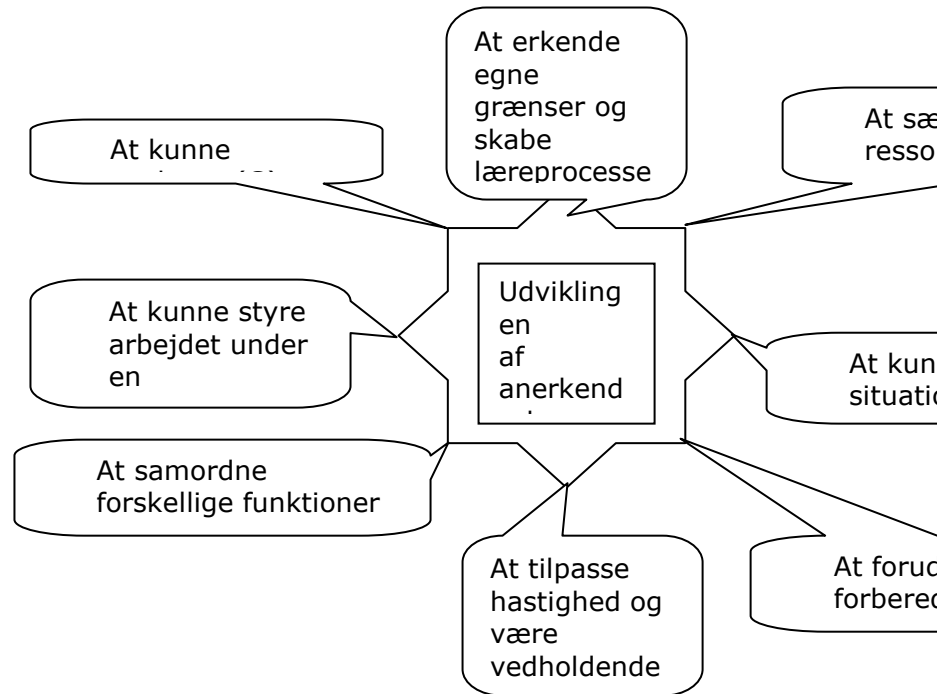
At erkende egne grænser og skabe læreprocesse

At kunne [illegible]

At sæ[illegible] resso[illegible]

Udvikling en af anerkend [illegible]

At kunne styre arbejdet under en

At kun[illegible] situatio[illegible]

At samordne forskellige funktioner

At tilpasse hastighed og være vedholdende

At foru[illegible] forbere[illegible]